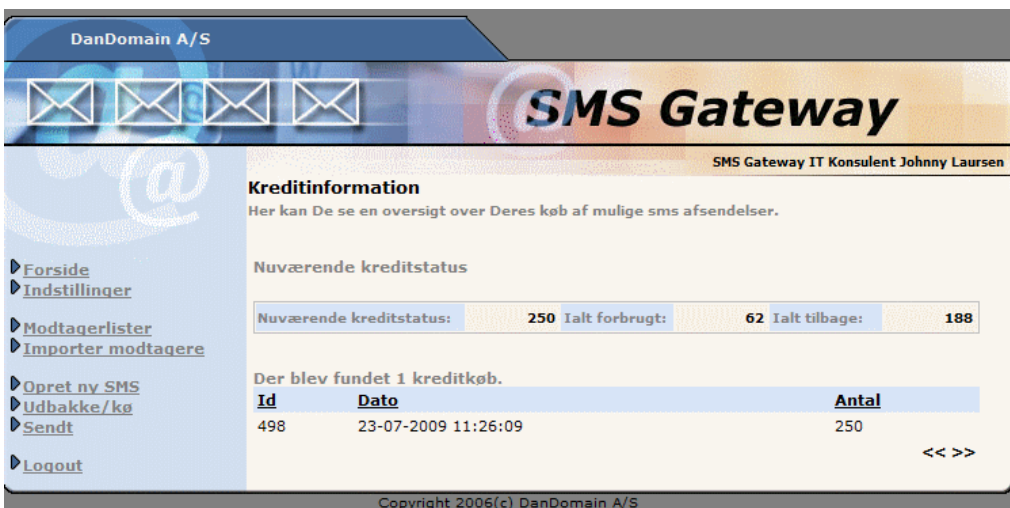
DanDomain A/S

SMS Gateway

SMS Gateway IT Konsulent Johnny Laursen

Kreditinformation
Her kan De se en oversigt over Deres køb af mulige sms afsendelser.

Forside
Indstillinger

Modtagerlister
Importer modtagere

Opret ny SMS
Udbakke/kø
Sendt

Logout

Nuværende kreditstatus

| Nuværende kreditstatus: | 250 | Ialt forbrugt: | 62 | Ialt tilbage: | 188 |
|---|---|---|---|---|---|

Der blev fundet 1 kreditkøb.

| Id | Dato | Antal |
|---|---|---|
| 498 | 23-07-2009 11:26:09 | 250 |

<< >>

Copyright 2006(c) DanDomain A/S